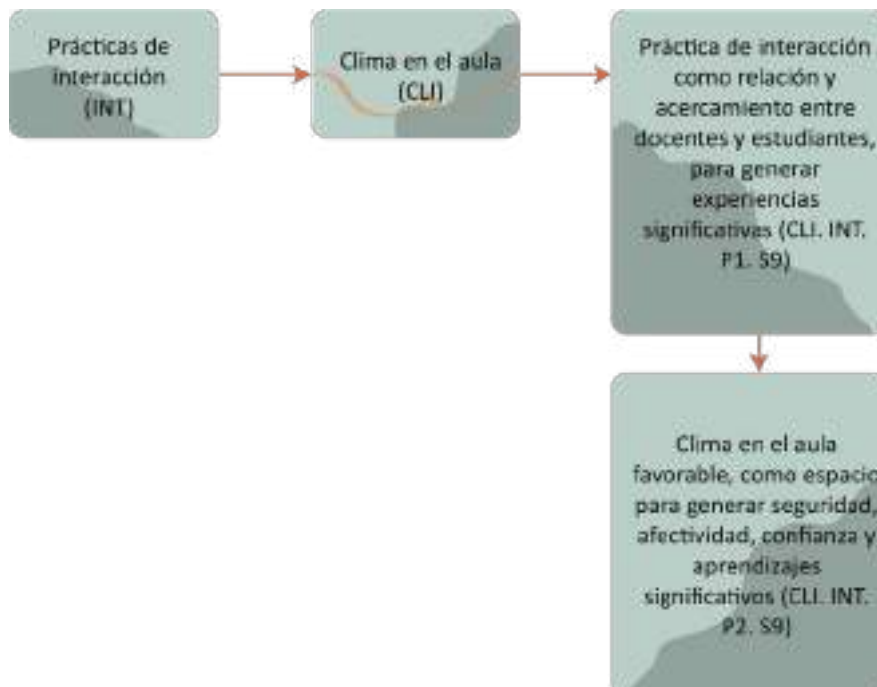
Prácticas de interacción (INT)

Clima en el aula (CLI)

Práctica de interacción como relación y acercamiento entre docentes y estudiantes, para generar experiencias significativas (CLI. INT. P1. S9)

Clima en el aula favorable, como espacio para generar seguridad, afectividad, confianza y aprendizajes significativos (CLI. INT. P2. S9)